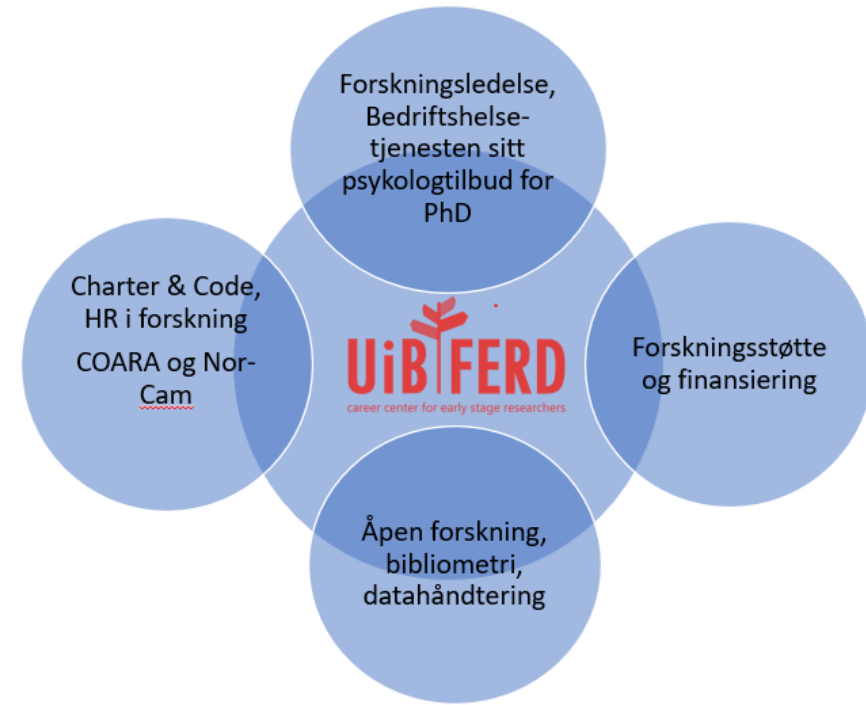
Forskningsledelse, Bedriftshelsetjenesten sitt psykologtilbud for PhD

Charter & Code, HR i forskning

COARA og Nor-Cam

UiB FERD
career center for early stage researchers

Forskningsstøtte og finansiering

Åpen forskning, bibliometri, datahåndtering